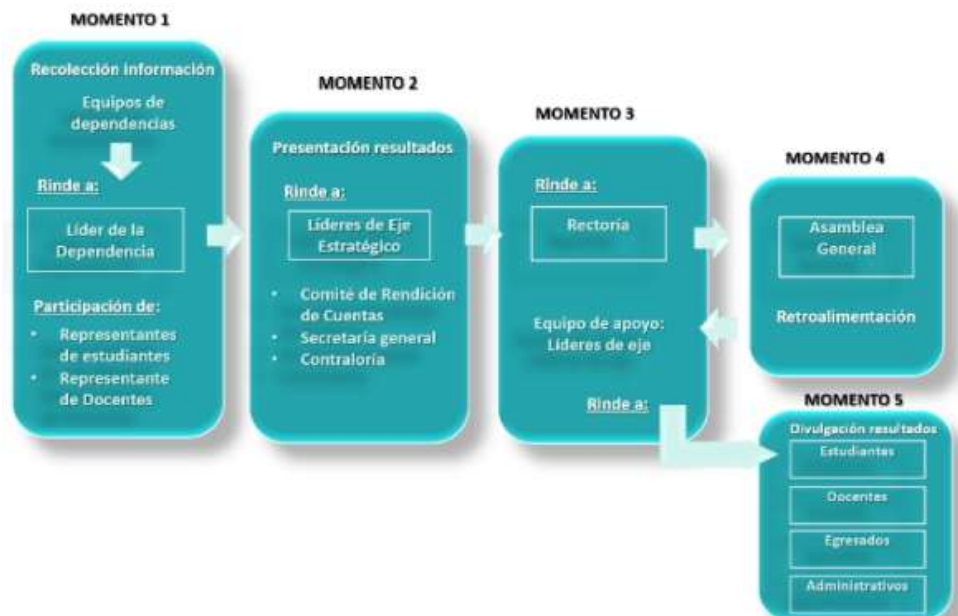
MOMENTO 1

Recolección información

Equipos de dependencias

Rinde a:

Líder de la Dependencia

Participación de:

• Representantes de estudiantes
• Representante de Docentes

MOMENTO 2

Presentación resultados

Rinde a:

Líderes de Eje Estratégico

• Comité de Rendición de Cuentas
• Secretaría general
• Contraloría

MOMENTO 3

Rinde a:

Rectoría

Equipo de apoyo: Líderes de eje

Rinde a:

MOMENTO 4

Asamblea General

Retroalimentación

MOMENTO 5

Divulgación resultados

Estudiantes

Docentes

Egresados

Administrativos